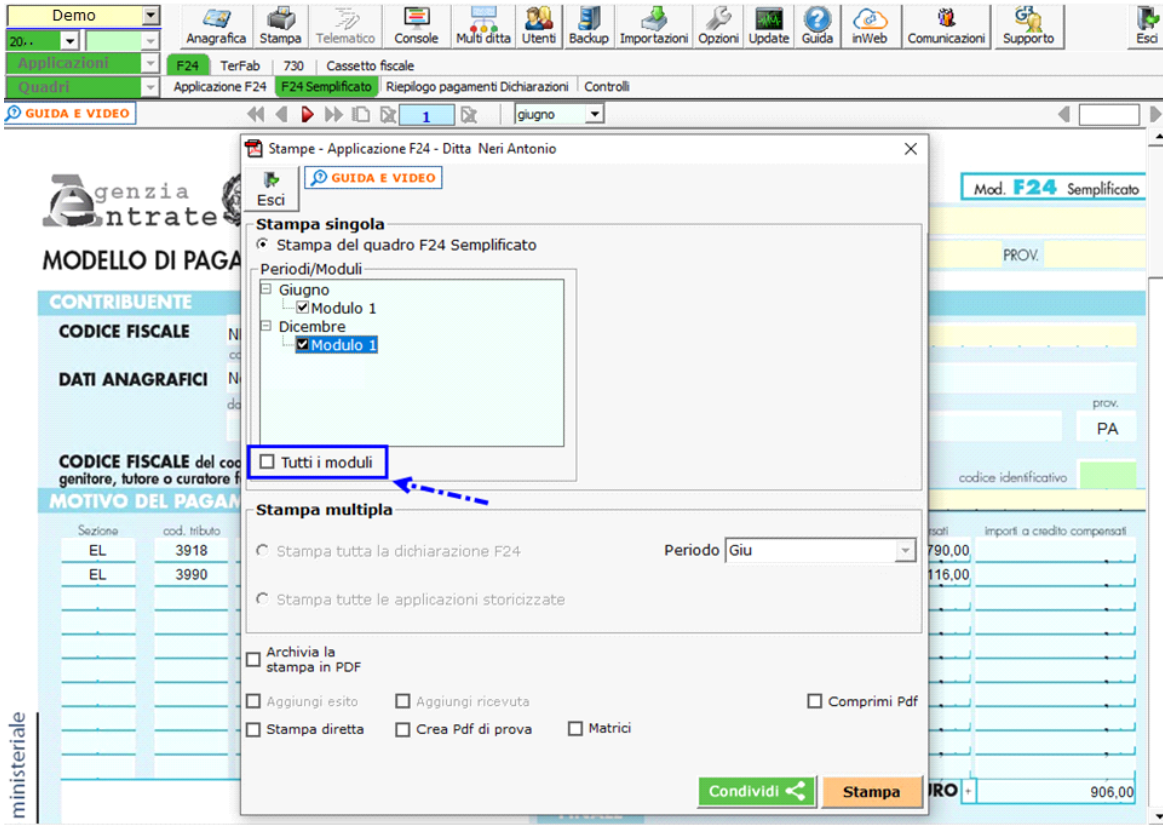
Demo
20..
Applicazioni
Quadri
Anagrafica Stampa Telematico Console Multi ditta Utenti Backup Importazioni Opzioni Update Guida inWeb Comunicazioni Supporto Esci
F24 TerFab 730 Cassetto fiscale
Applicazione F24 F24 Semplificato Riepilogo pagamenti Dichiarazioni Controlli
GUIDA E VIDEO
1
giugno

Agenzia Entrate
MODELLO DI PAGA
CONTRIBUENTE
CODICE FISCALE
DATI ANAGRAFICI
CODICE FISCALE del coo genitore, tutore o curatore f
MOTIVO DEL PAGAM
Sezione cod. tributo
EL 3918
EL 3990
Mod. F24 Semplificato
PROV.
prov.
PA
codice identificativo
importi a credito compensati
790,00
116,00
906,00
ministeriale

Stampe - Applicazione F24 - Ditta Neri Antonio
Esci
GUIDA E VIDEO
Stampa singola
Stampa del quadro F24 Semplificato
Periodi/Moduli
Giugno
Modulo 1
Dicembre
Modulo 1
Tutti i moduli
Stampa multipla
Stampa tutta la dichiarazione F24
Periodo Giu
Stampa tutte le applicazioni storicizzate
Archivia la stampa in PDF
Aggiungi esito
Aggiungi ricevuta
Comprimi Pdf
Stampa diretta
Crea Pdf di prova
Matrici
Condividi
Stampa